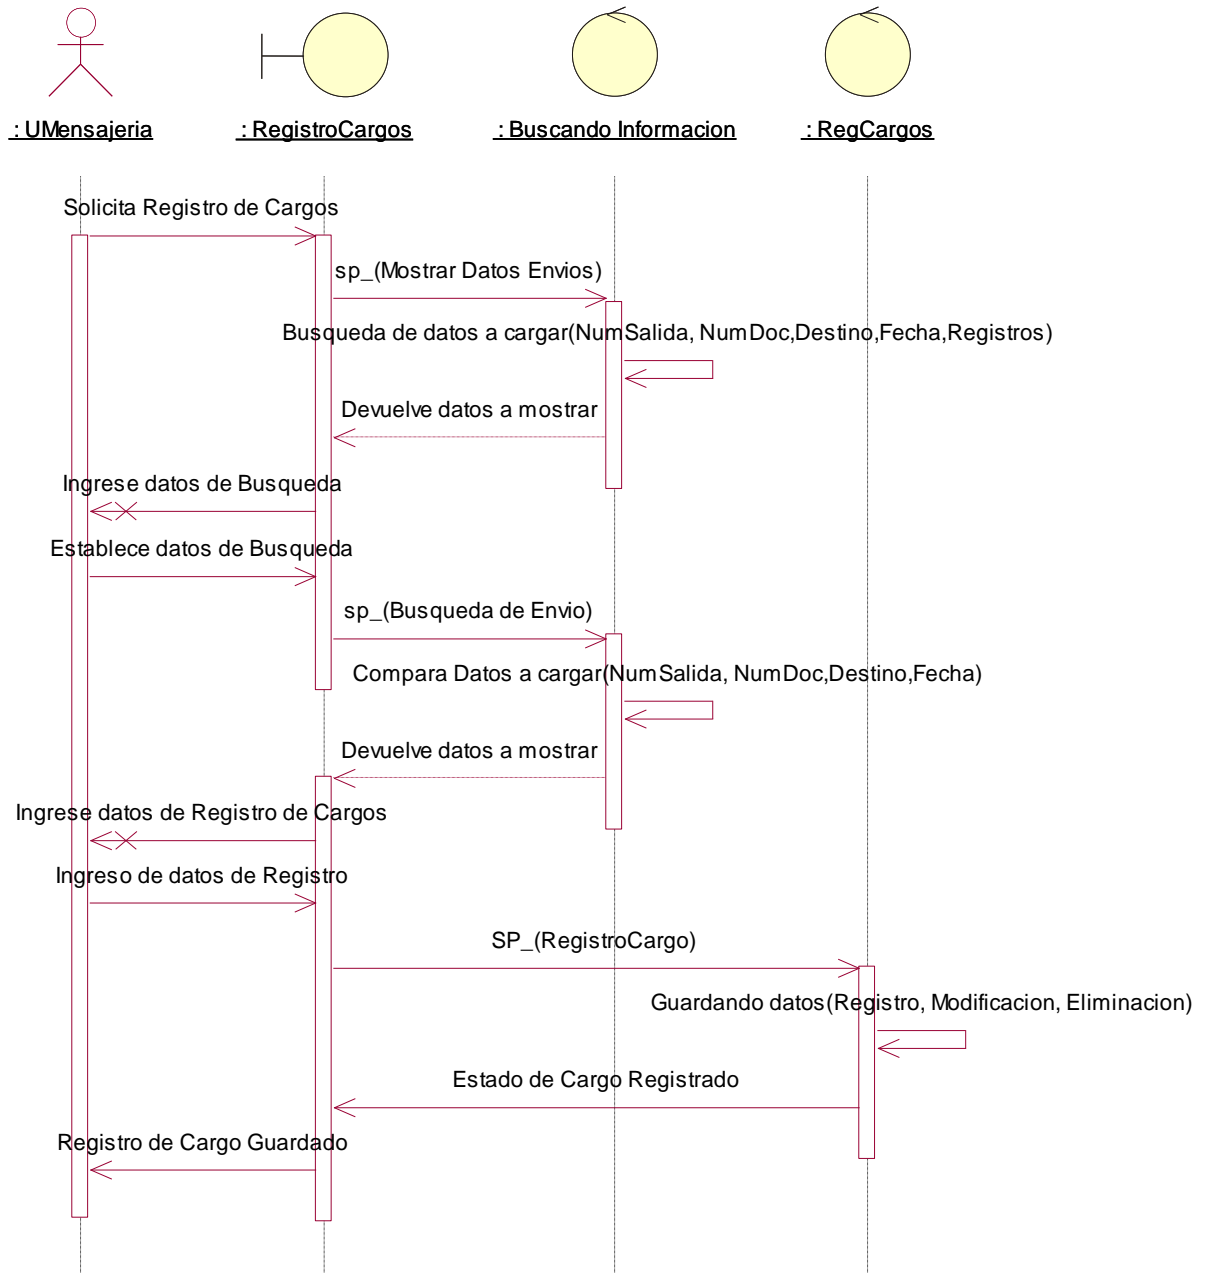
: UMensajeria

: RegistroCargos

: Buscando Informacion

: RegCargos

Solicita Registro de Cargos

sp_(Mostrar Datos Envios)

Busqueda de datos a cargar(NumSalida, NumDoc,Destino,Fecha,Registros)

Devuelve datos a mostrar

Ingrese datos de Busqueda

Establece datos de Busqueda

sp_(Busqueda de Envio)

Compara Datos a cargar(NumSalida, NumDoc,Destino,Fecha)

Devuelve datos a mostrar

Ingrese datos de Registro de Cargos

Ingreso de datos de Registro

SP_(RegistroCargo)

Guardando datos(Registro, Modificacion, Eliminacion)

Estado de Cargo Registrado

Registro de Cargo Guardado